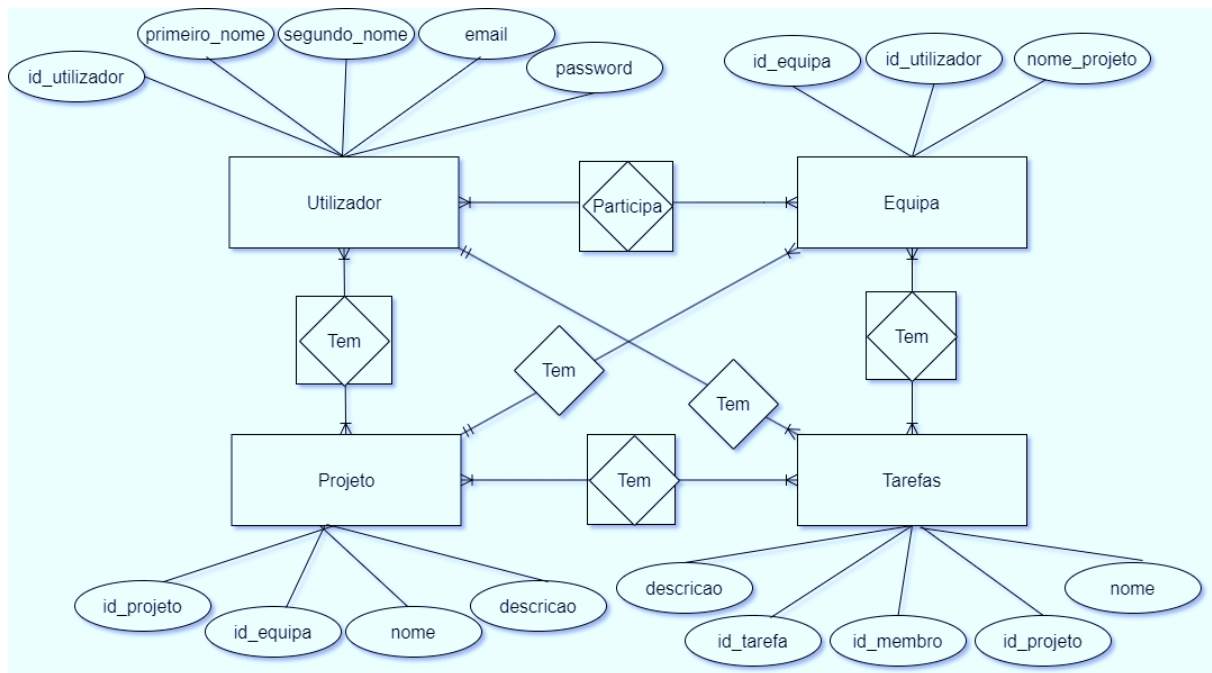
primeiro_nome
segundo_nome
email
id_utilizador
password
id_equipa
id_utilizador
nome_projeto
Utilizador
Participa
Equipa
Tem
Tem
Tem
Tem
Projeto
Tem
Tarefas
id_projeto
id_equipa
nome
descricao
descricao
nome
id_tarefa
id_membro
id_projeto